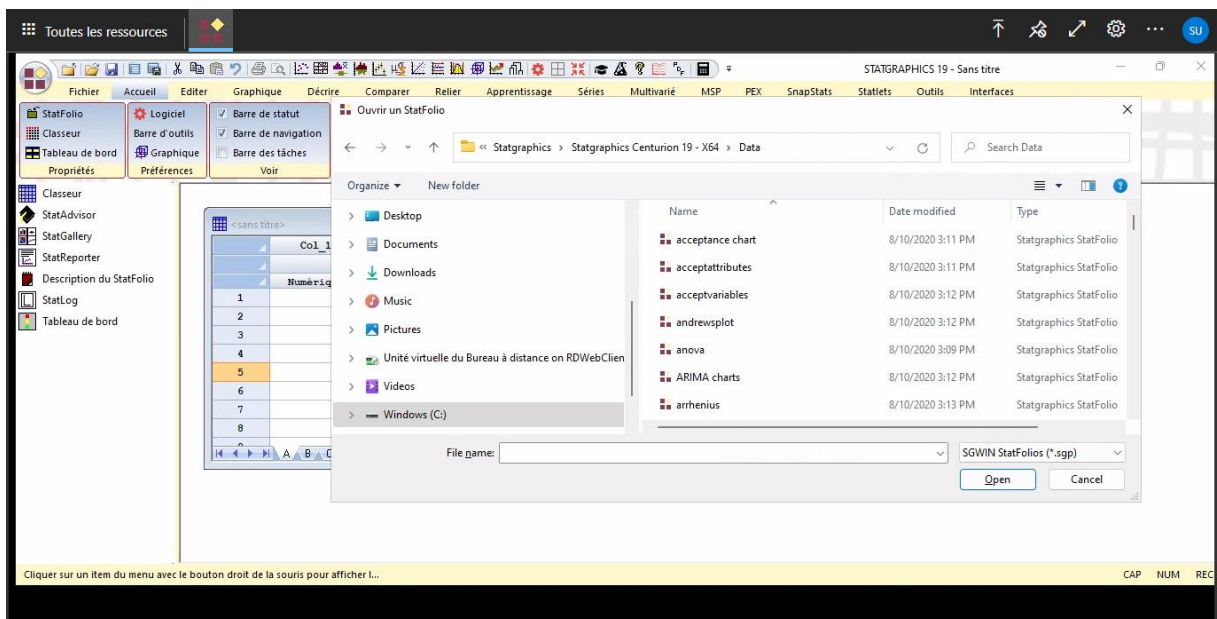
Toutes les ressources

SU

STATGRAPHICS 19 - Sans titre

Fichier Accueil Editer Graphique Décrire Comparer Relier Apprentissage Séries Multivarié MSP PEX SnapStats Statlets Outils Interfaces

StatFolio
Classeur
Tableau de bord
Propriétés

Logiciel
Barre d'outils
Graphique
Préférences

Barre de statut
Barre de navigation
Barre des tâches
Voir

Classeur
StatAdvisor
StatGallery
StatReporter
Description du StatFolio
StatLog
Tableau de bord

<sans titre>

| | Col_1 |
|---|---|
| | |
| | Numériq |
| 1 | |
| 2 | |
| 3 | |
| 4 | |
| 5 | |
| 6 | |
| 7 | |
| 8 | |

A B C

Ouvrir un StatFolio

« Statgraphics › Statgraphics Centurion 19 - X64 › Data

Search Data

Organize ▾ New folder

Desktop
Documents
Downloads
Music
Pictures
Unité virtuelle du Bureau à distance on RDWebClien
Videos
Windows (C:)

| Name | Date modified | Type |
|---|---|---|
| acceptance chart | 8/10/2020 3:11 PM | Statgraphics StatFolio |
| acceptattributes | 8/10/2020 3:11 PM | Statgraphics StatFolio |
| acceptvariables | 8/10/2020 3:12 PM | Statgraphics StatFolio |
| andrewsplot | 8/10/2020 3:12 PM | Statgraphics StatFolio |
| anova | 8/10/2020 3:09 PM | Statgraphics StatFolio |
| ARIMA charts | 8/10/2020 3:12 PM | Statgraphics StatFolio |
| arrhenius | 8/10/2020 3:13 PM | Statgraphics StatFolio |

File name:

SGWIN StatFolios (*.sgp)

Open Cancel

Cliquer sur un item du menu avec le bouton droit de la souris pour afficher l...

CAP NUM REC